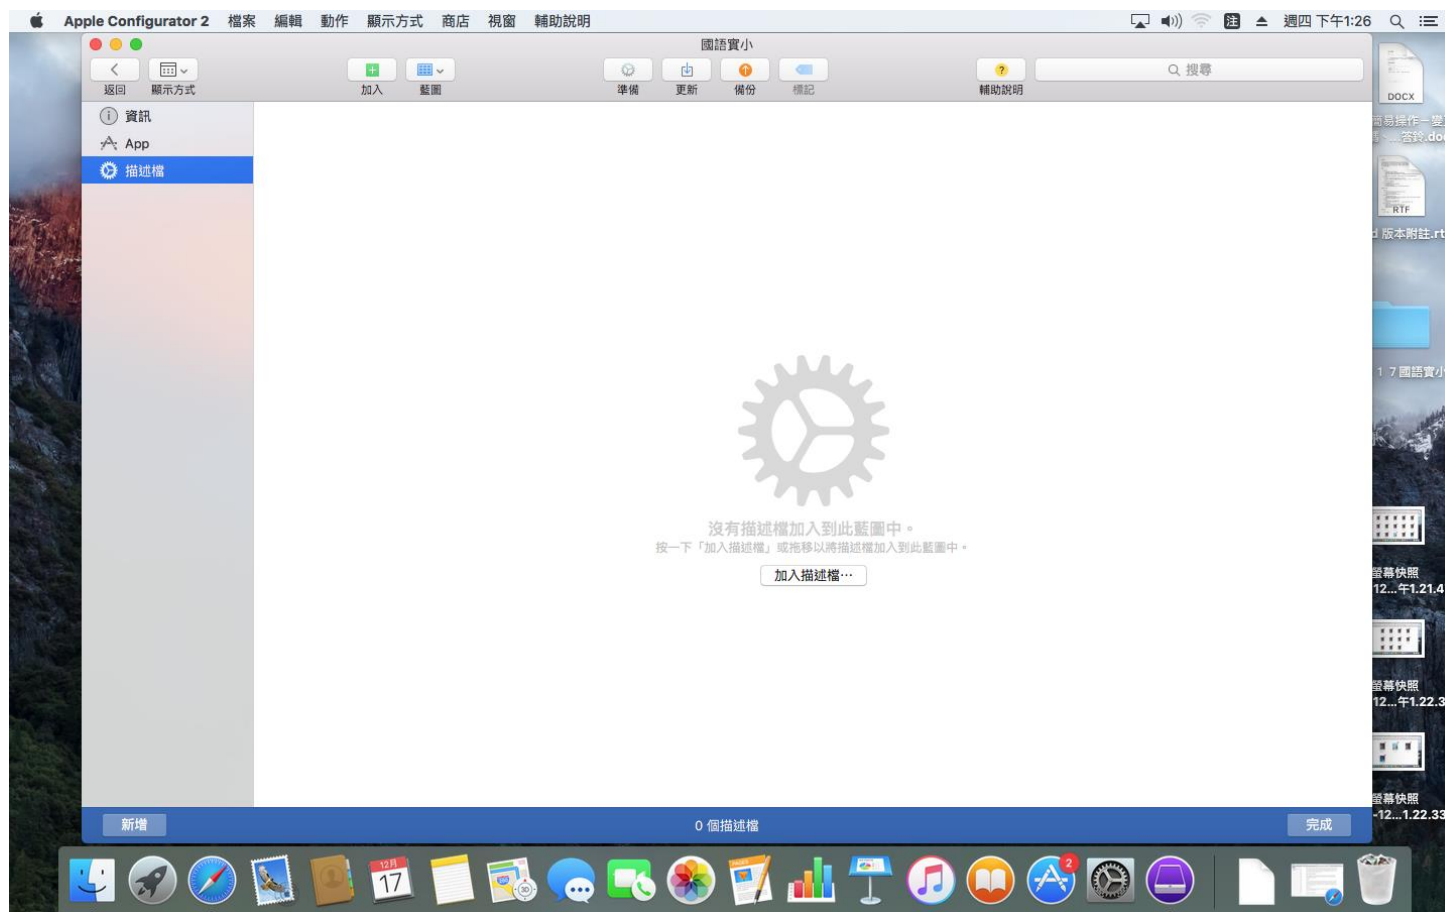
Apple Configurator 2 檔案 編輯 動作 顯示方式 商店 視窗 輔助說明

注 週四 下午1:26

國語實小

返回 顯示方式 加入 藍圖 準備 更新 備份 標記 輔助說明

搜尋

資訊
App
描述檔

沒有描述檔加入到此藍圖中。
按一下「加入描述檔」或拖移以將描述檔加入到此藍圖中。

加入描述檔⋯

新增 0 個描述檔 完成

DOCX
簡易操作一覽 ...答鈴.doc

RTF
版本附註.rt

1 7國語實小

螢幕快照 12...午1.21.4

螢幕快照 12...午1.22.3

螢幕快照 -12...1.22.33

12月
17

2